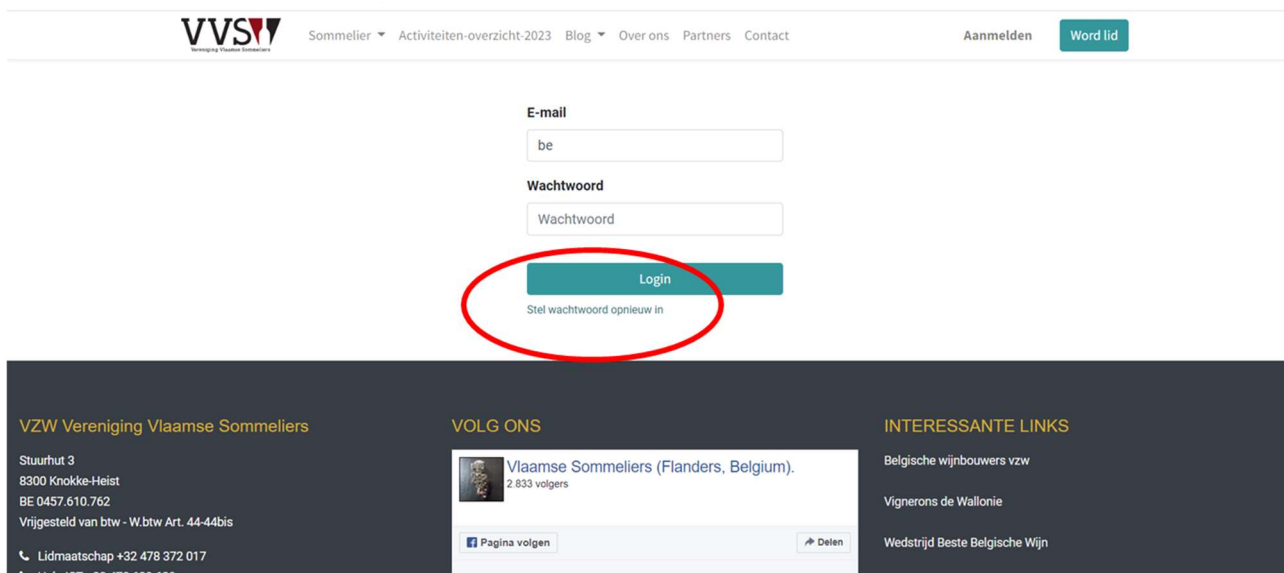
VVSW
Vereniging Vlaamse Sommeliers

Sommelier Activiteiten-overzicht-2023 Blog Over ons Partners Contact

Aanmelden Word lid

E-mail
be

Wachtwoord
Wachtwoord

Login

Stel wachtwoord opnieuw in

VZW Vereniging Vlaamse Sommeliers

Stuurhut 3
8300 Knokke-Heist
BE 0457.610.762
Vrijgesteld van btw - W.btw Art. 44-44bis

Lidmaatschap +32 478 372 017

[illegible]

VOLG ONS

Vlaamse Sommeliers (Flanders, Belgium).
2.833 volgers

Pagina volgen

Delen

INTERESSANTE LINKS

Belgische wijnbouwers vzw

Vignerons de Wallonie

Wedstrijd Beste Belgische Wijn